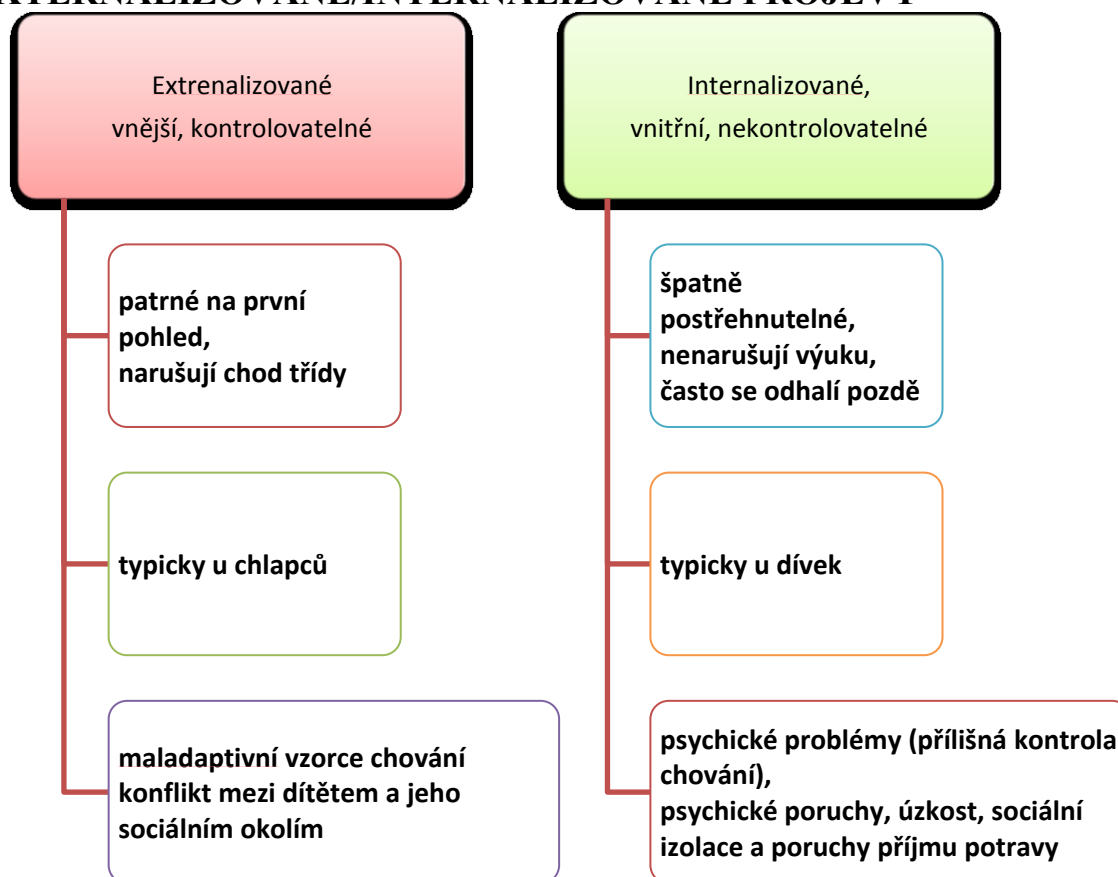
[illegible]TERNALIZOVANÉ/INTERNALIZOVANÉ PROJEVY

Extrenalizované
vnější, kontrolovatelné

patrné na první pohled,
narušují chod třídy

typicky u chlapců

maladaptivní vzorce chování
konflikt mezi dítětem a jeho sociálním okolím

Internalizované,
vnitřní, nekontrolovatelné

špatně postřehnutelné,
nenarušují výuku,
často se odhalí pozdě

typicky u dívek

psychické problémy (přílišná kontrola chování),
psychické poruchy, úzkost, sociální izolace a poruchy příjmu potravy